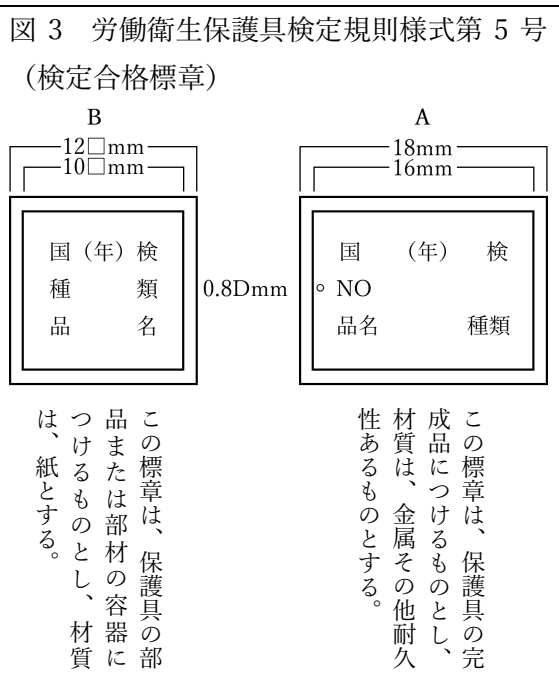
図 3　労働衛生保護具検定規則様式第 5 号
（検定合格標章）

B

12□mm

10□mm

国（年）検
種　　類
品　　名

0.8Dmm

A

18mm

16mm

国　（年）　検
◦ NO
品名　　種類

この標章は、保護具の部品または部材の容器につけるものとし、材質は、紙とする。

この標章は、保護具の完成品につけるものとし、材質は、金属その他耐久性あるものとする。